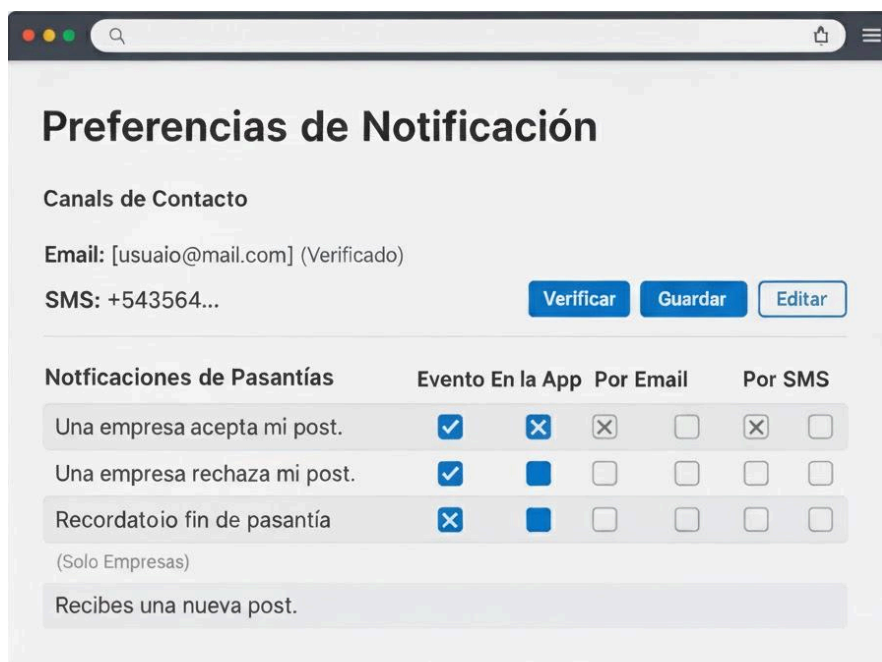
Preferencias de Notificación

Canals de Contacto

Email: [usuaio@mail.com] (Verificado)

SMS: +543564...

Verificar Guardar Editar

| Notficaciones de Pasantías | Evento | En la App | Por Email | | Por SMS | |
|---|---|---|---|---|---|---|
| Una empresa acepta mi post. | | | | | | |
| Una empresa rechaza mi post. | | | | | | |
| Recordatoio fin de pasantía | | | | | | |

(Solo Empresas)

Recibes una nueva post.